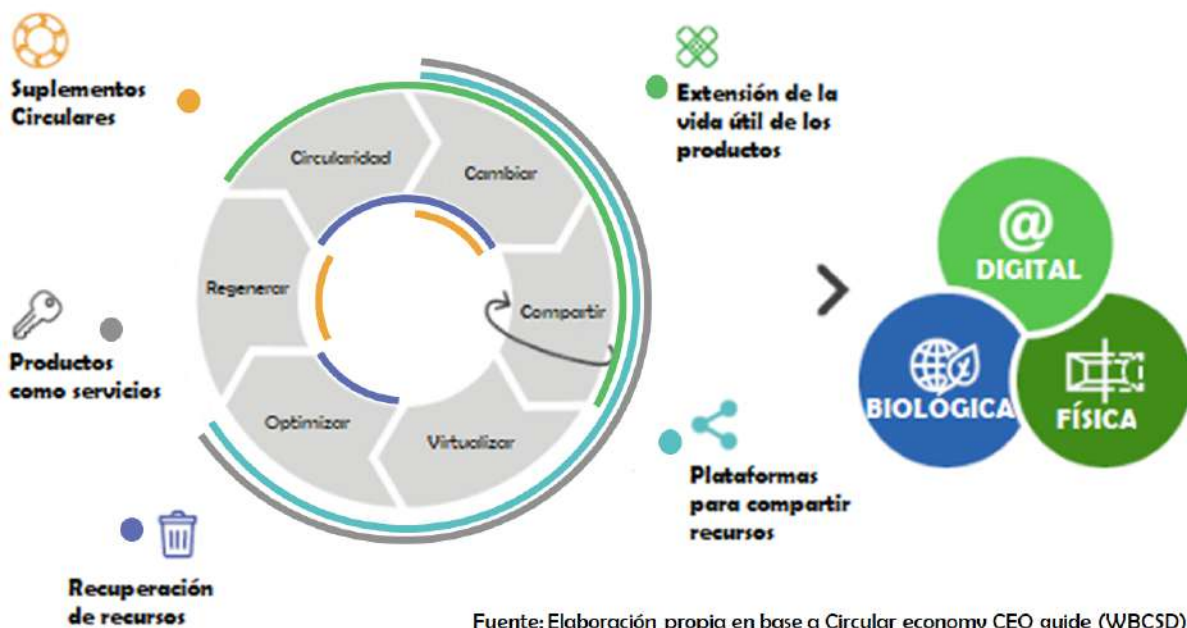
Suplementos Circulares

Extensión de la vida útil de los productos

Circularidad

Cambiar

Regenerar

Compartir

Optimizar

Virtualizar

Productos como servicios

Plataformas para compartir recursos

Recuperación de recursos

@
DIGITAL

BIOLÓGICA

FÍSICA

Fuente: Elaboración propia en base a Circular economy CEO guide (WBCSD)